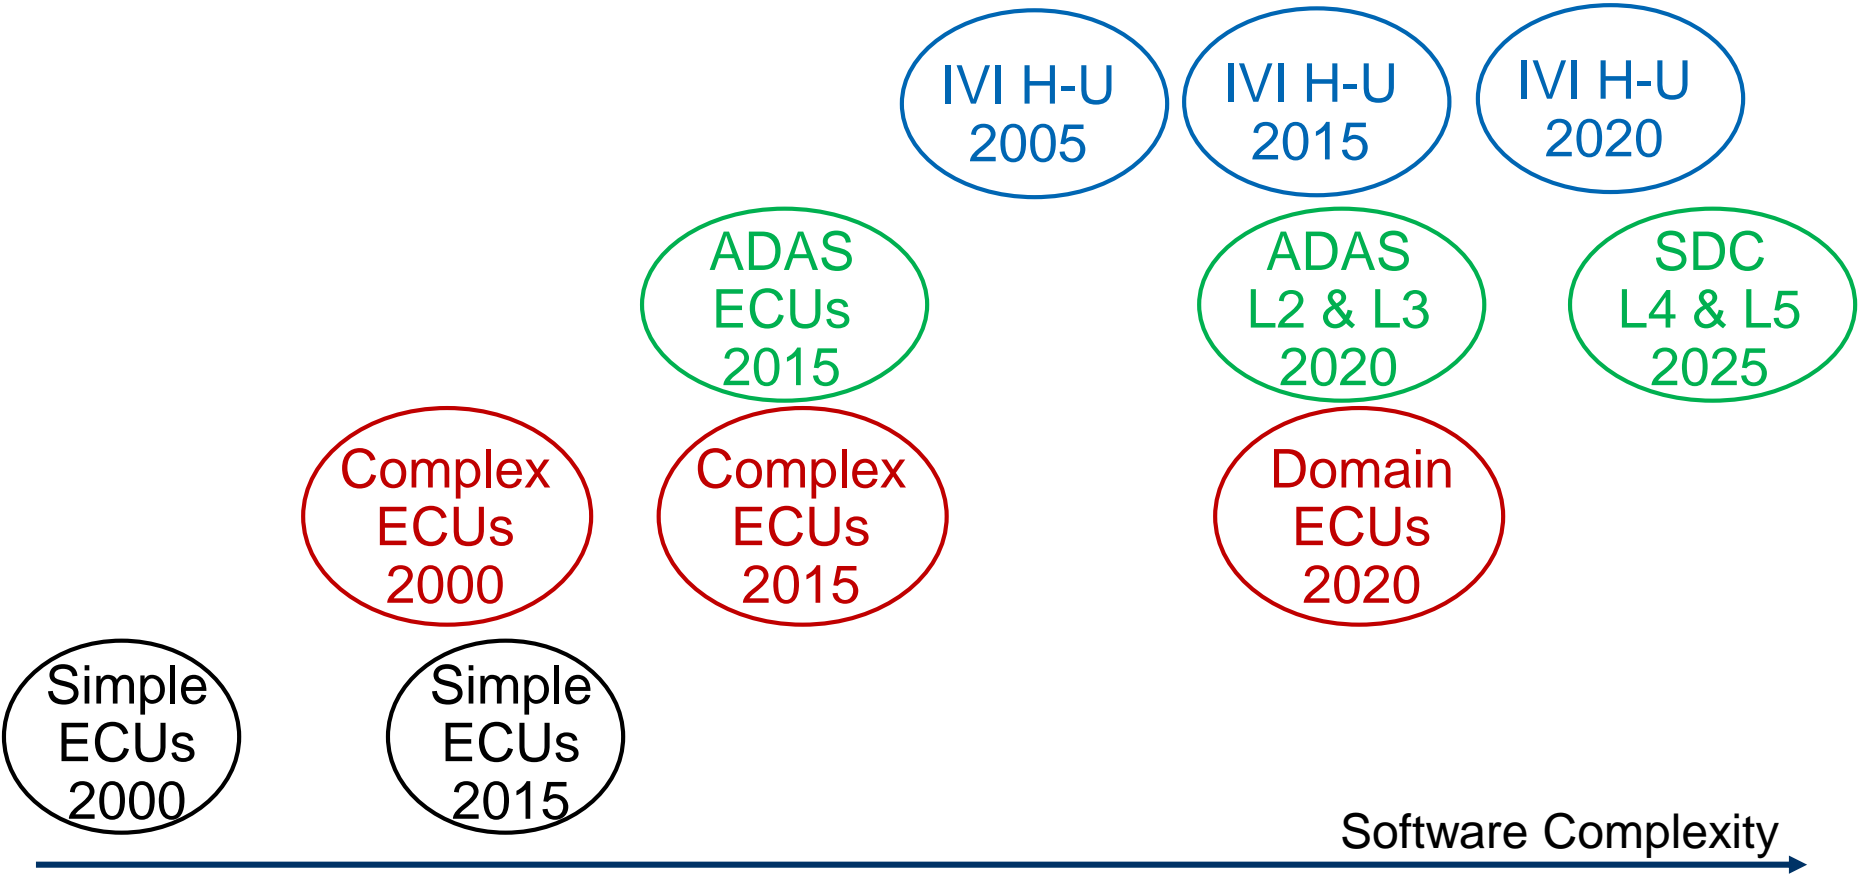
IVI H-U 2005

IVI H-U 2015

IVI H-U 2020

ADAS ECUs 2015

ADAS L2 & L3 2020

SDC L4 & L5 2025

Complex ECUs 2000

Complex ECUs 2015

Domain ECUs 2020

Simple ECUs 2000

Simple ECUs 2015

Software Complexity